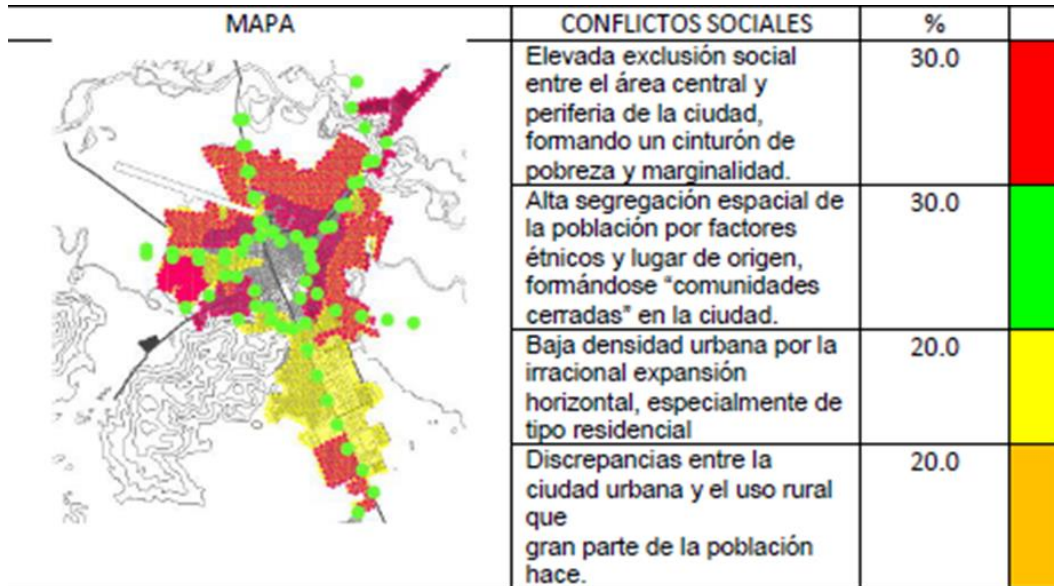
| MAPA | CONFLICTOS SOCIALES | % | |
|---|---|---|---|
| | Elevada exclusión social entre el área central y periferia de la ciudad, formando un cinturón de pobreza y marginalidad. | 30.0 | |
| | Alta segregación espacial de la población por factores étnicos y lugar de origen, formándose "comunidades cerradas" en la ciudad. | 30.0 | |
| | Baja densidad urbana por la irracional expansión horizontal, especialmente de tipo residencial | 20.0 | |
| | Discrepancias entre la ciudad urbana y el uso rural que gran parte de la población hace. | 20.0 | |